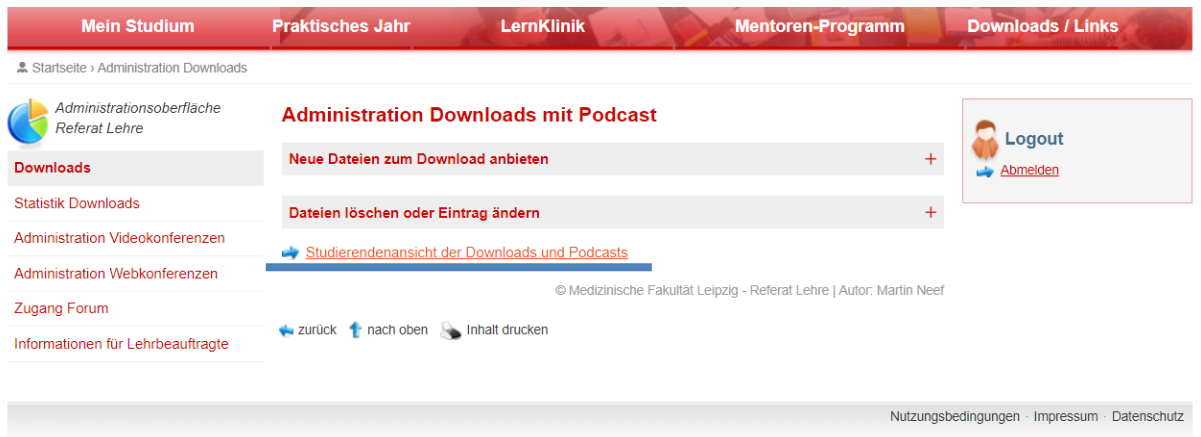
Mein Studium Praktisches Jahr LernKlinik Mentoren-Programm Downloads / Links

Startseite › Administration Downloads

Administrationsoberfläche Referat Lehre

Downloads

Statistik Downloads

Administration Videokonferenzen

Administration Webkonferenzen

Zugang Forum

Informationen für Lehrbeauftragte

Administration Downloads mit Podcast

Neue Dateien zum Download anbieten +

Dateien löschen oder Eintrag ändern +

Studierendenansicht der Downloads und Podcasts

© Medizinische Fakultät Leipzig - Referat Lehre | Autor: Martin Neef

zurück nach oben Inhalt drucken

Logout

Abmelden

Nutzungsbedingungen · Impressum · Datenschutz